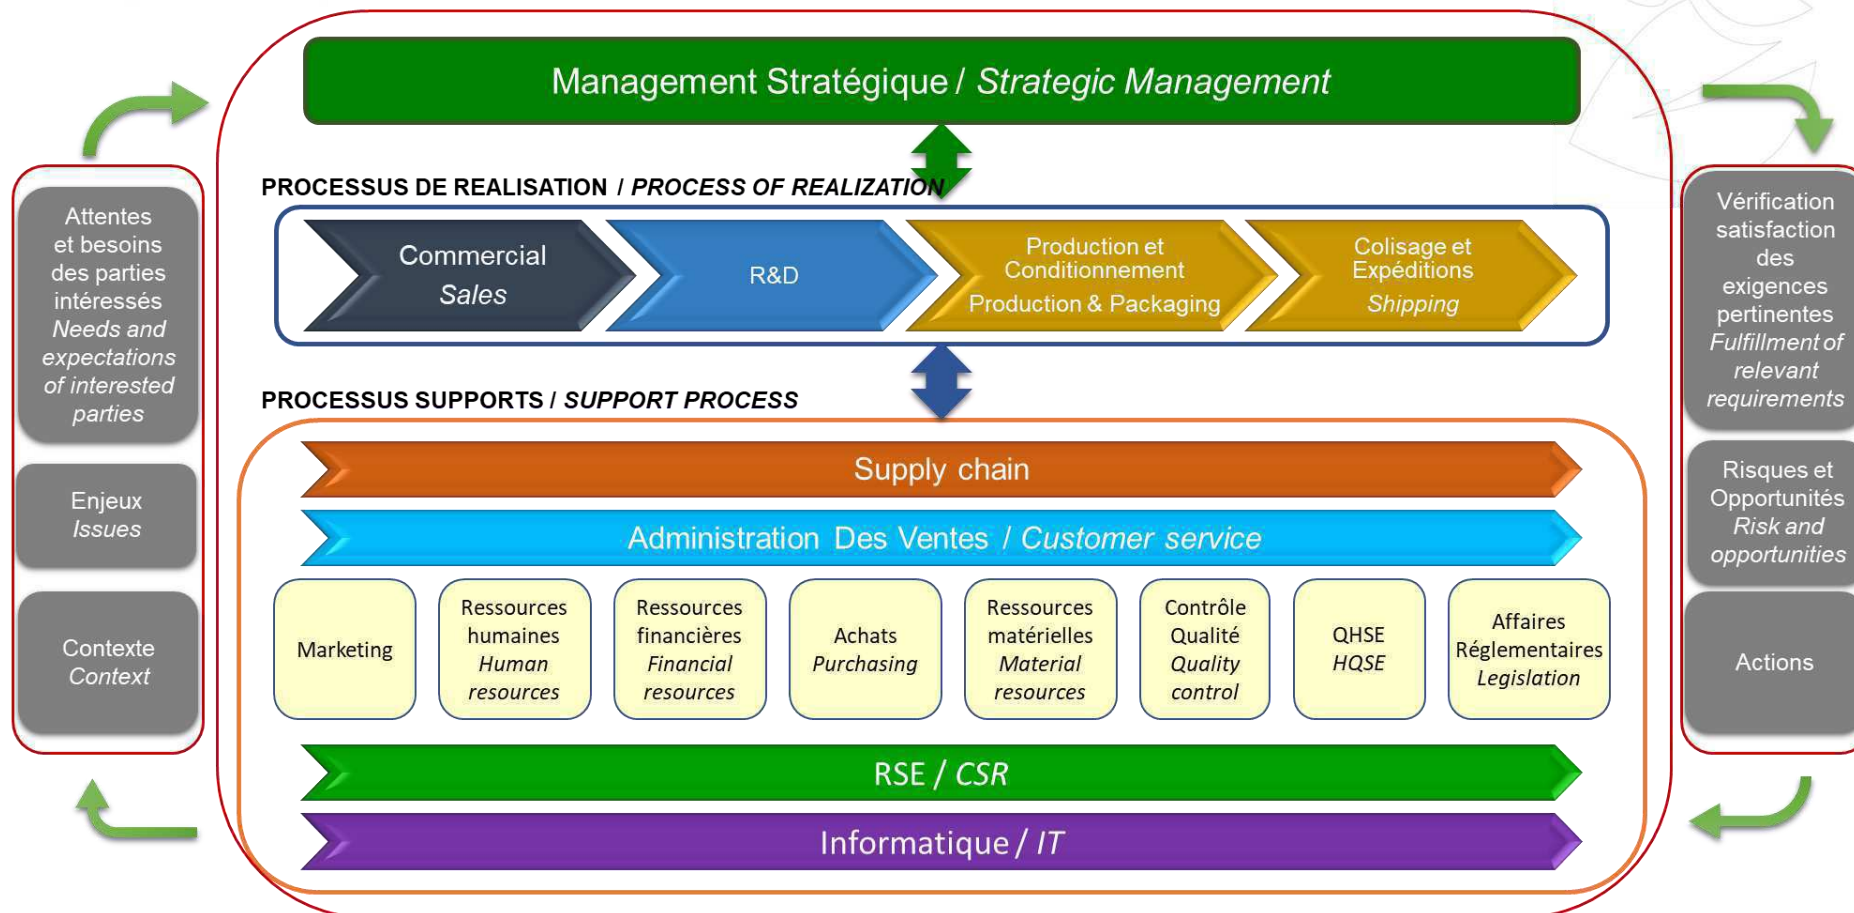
Attentes et besoins des parties intéressés
Needs and expectations of interested parties

Enjeux
Issues

Contexte
Context

Management Stratégique / Strategic Management

PROCESSUS DE REALISATION / PROCESS OF REALIZATION

Commercial
Sales

R&D

Production et Conditionnement
Production & Packaging

Colisage et Expéditions
Shipping

PROCESSUS SUPPORTS / SUPPORT PROCESS

Supply chain

Administration Des Ventes / Customer service

Marketing

Ressources humaines
Human resources

Ressources financières
Financial resources

Achats
Purchasing

Ressources matérielles
Material resources

Contrôle Qualité
Quality control

QHSE
HQSE

Affaires Réglementaires
Legislation

RSE / CSR

Informatique / IT

Vérification satisfaction des exigences pertinentes
Fulfillment of relevant requirements

Risques et Opportunités
Risk and opportunities

Actions